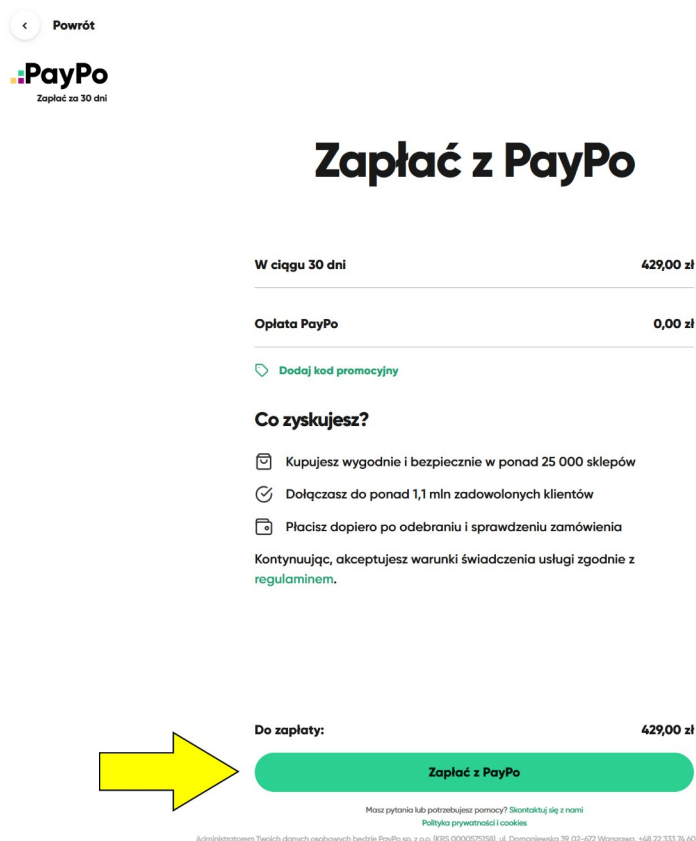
Powrót

PayPo
Zapłać za 30 dni

Zapłać z PayPo

W ciągu 30 dni 429,00 zł

Opłata PayPo 0,00 zł

Dodaj kod promocyjny

Co zyskujesz?

Kupujesz wygodnie i bezpiecznie w ponad 25 000 sklepów

Dołączasz do ponad 1,1 mln zadowolonych klientów

Płacisz dopiero po odebraniu i sprawdzeniu zamówienia

Kontynuując, akceptujesz warunki świadczenia usługi zgodnie z regulaminem.

Do zapłaty: 429,00 zł

Zapłać z PayPo

Masz pytania lub potrzebujesz pomocy? Skontaktuj się z nami

Polityka prywatności i cookies

Administratorem Twoich danych osobowych będzie PayPo sp. z o.o. (KRS 0000575158), ul. Domaniewska 39, 02-672 Warszawa, +48 22 333 74 60 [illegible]